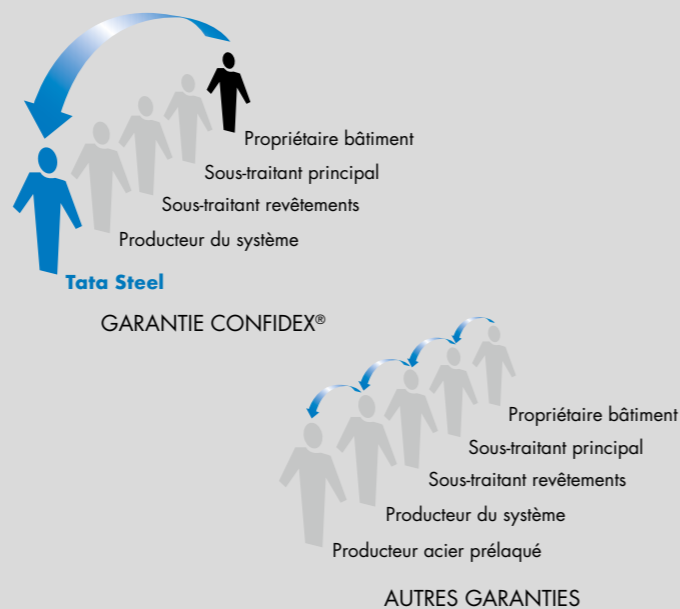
Propriétaire bâtiment
Sous-traitant principal
Sous-traitant revêtements
Producteur du système
Tata Steel
GARANTIE CONFIDEX®

Propriétaire bâtiment
Sous-traitant principal
Sous-traitant revêtements
Producteur du système
Producteur acier prélaqué
AUTRES GARANTIES